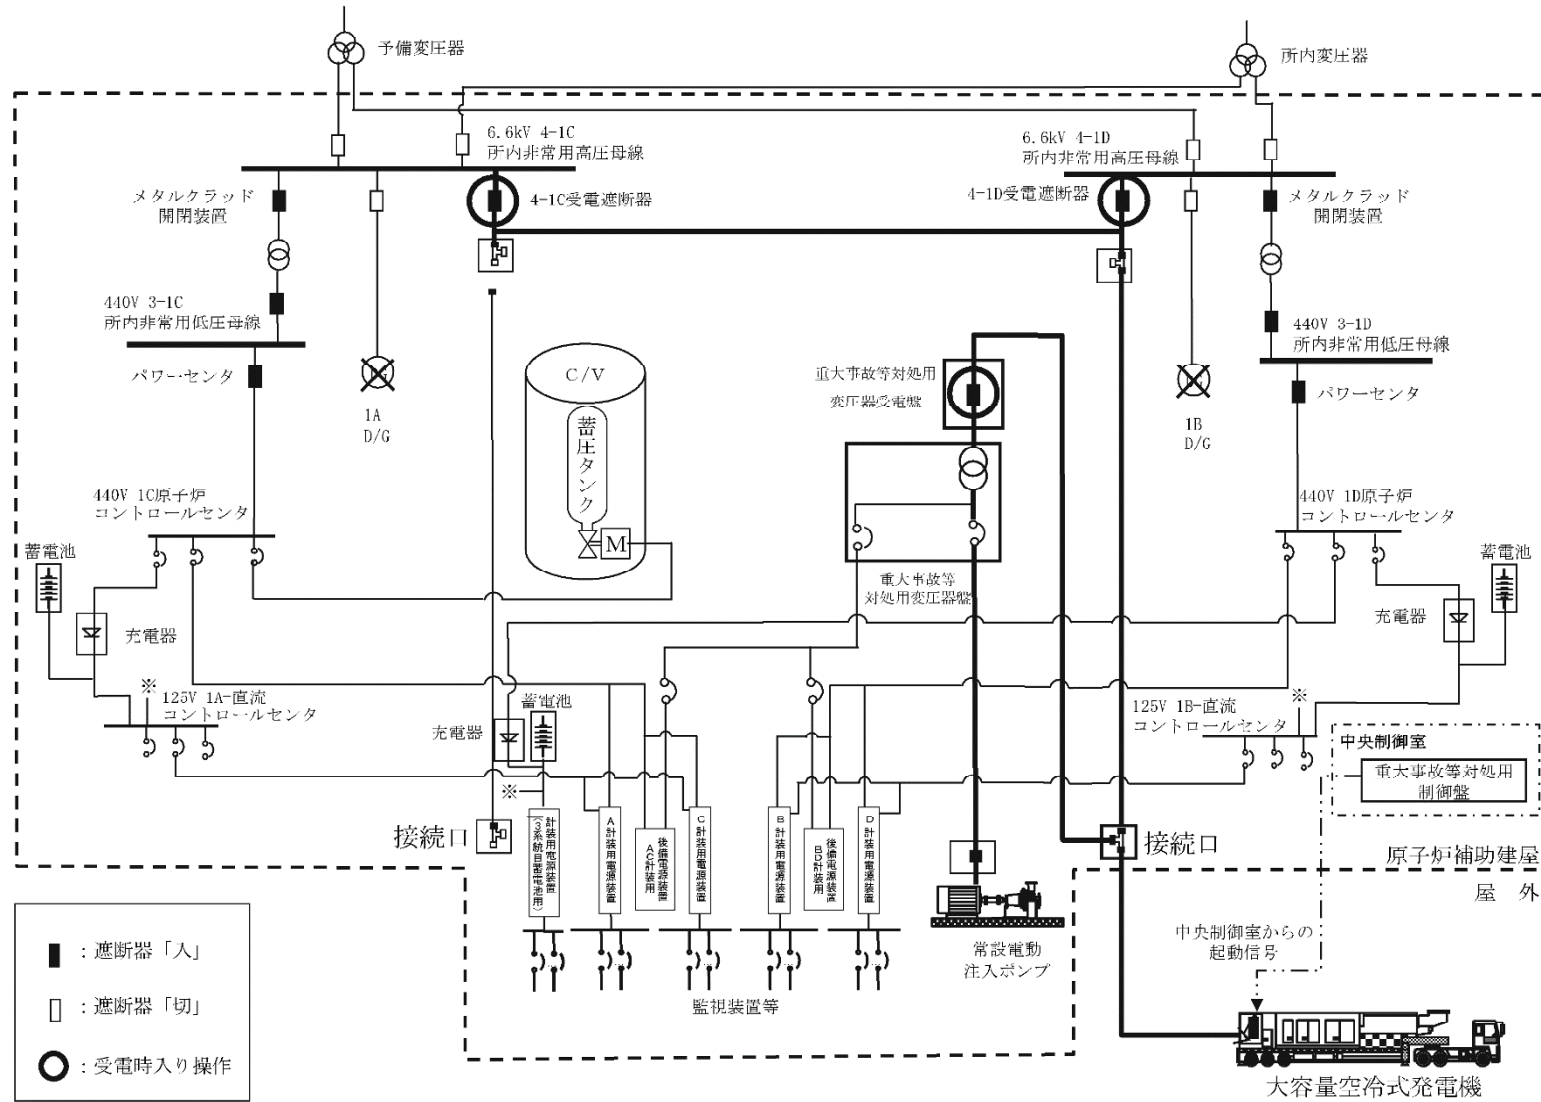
予備変圧器

所内変圧器

6.6kV 4-1C
所内非常用高圧母線

6.6kV 4-1D
所内非常用高圧母線

メタルクラッド
開閉装置

4-1C受電遮断器

4-1D受電遮断器

メタルクラッド
開閉装置

440V 3-1C
所内非常用低圧母線

440V 3-1D
所内非常用低圧母線

パワーセンタ

パワーセンタ

C/V

蓄圧タンク

M

重大事故等対処用
変圧器受電盤

1A
D/G

1B
D/G

440V 1C原子炉
コントロールセンタ

440V 1D原子炉
コントロールセンタ

蓄電池

蓄電池

充電器

充電器

重大事故等
対処用変圧器盤

※

125V 1A-直流
コントロールセンタ

蓄電池

※

125V 1B-直流
コントロールセンタ

中央制御室

重大事故等対処用
制御盤

充電器

※

接続口

計装用電源装置（3系統目蓄電池用）

A計装用電源装置

後備電源装置 AC計装用

C計装用電源装置

B計装用電源装置

後備電源装置 BD計装用

D計装用電源装置

接続口

原子炉補助建屋

屋外

中央制御室からの
起動信号

常設電動
注入ポンプ

監視装置等

大容量空冷式発電機

■：遮断器「入」

□：遮断器「切」

○：受電時入り操作